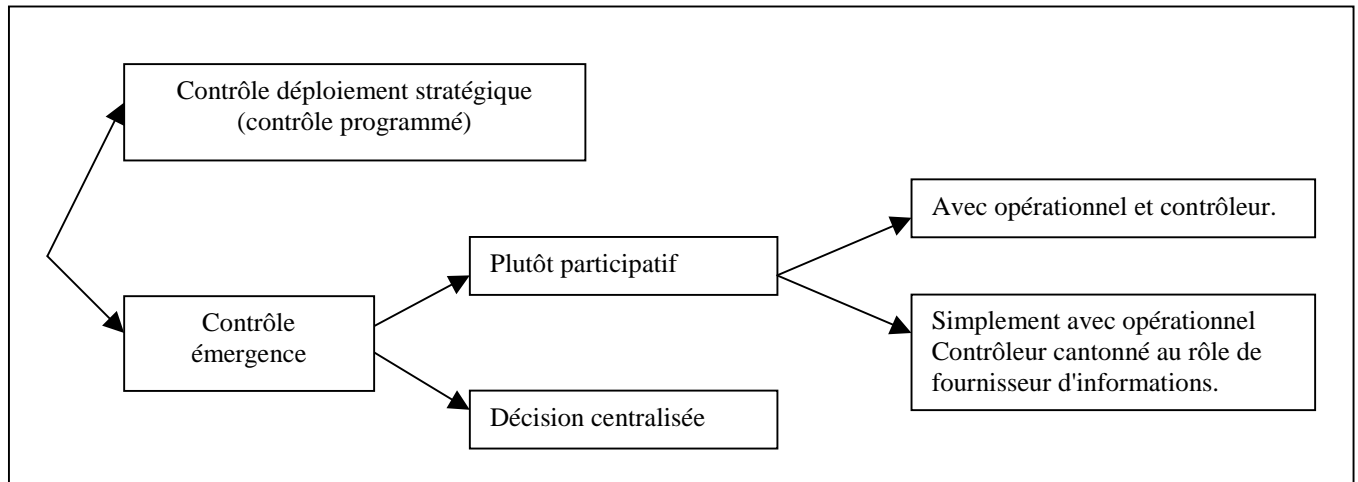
Contrôle déploiement stratégique
(contrôle programmé)

Contrôle
émergence

Plutôt participatif

Avec opérationnel et contrôleur.

Simplement avec opérationnel
Contrôleur cantonné au rôle de
fournisseur d'informations.

Décision centralisée